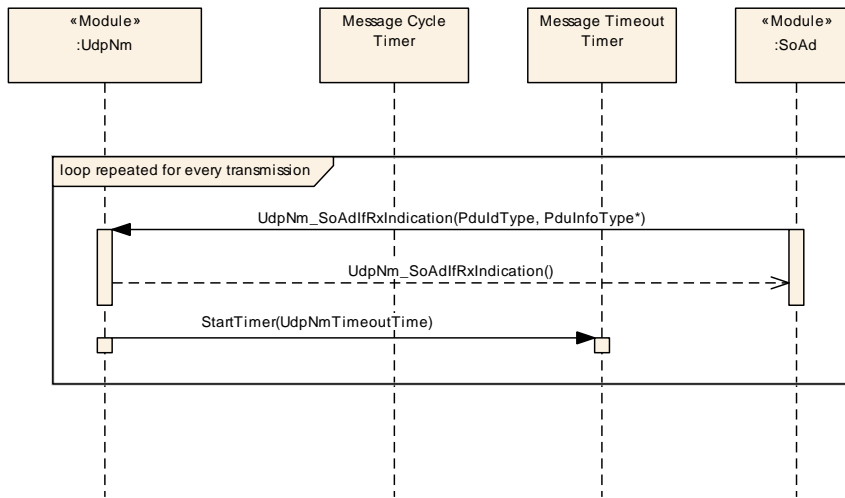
«Module»
:UdpNm

Message Cycle Timer

Message Timeout Timer

«Module»
:SoAd

loop repeated for every transmission

UdpNm_SoAdIfRxIndication(PduIdType, PduInfoType*)

UdpNm_SoAdIfRxIndication()

StartTimer(UdpNmTimeoutTime)